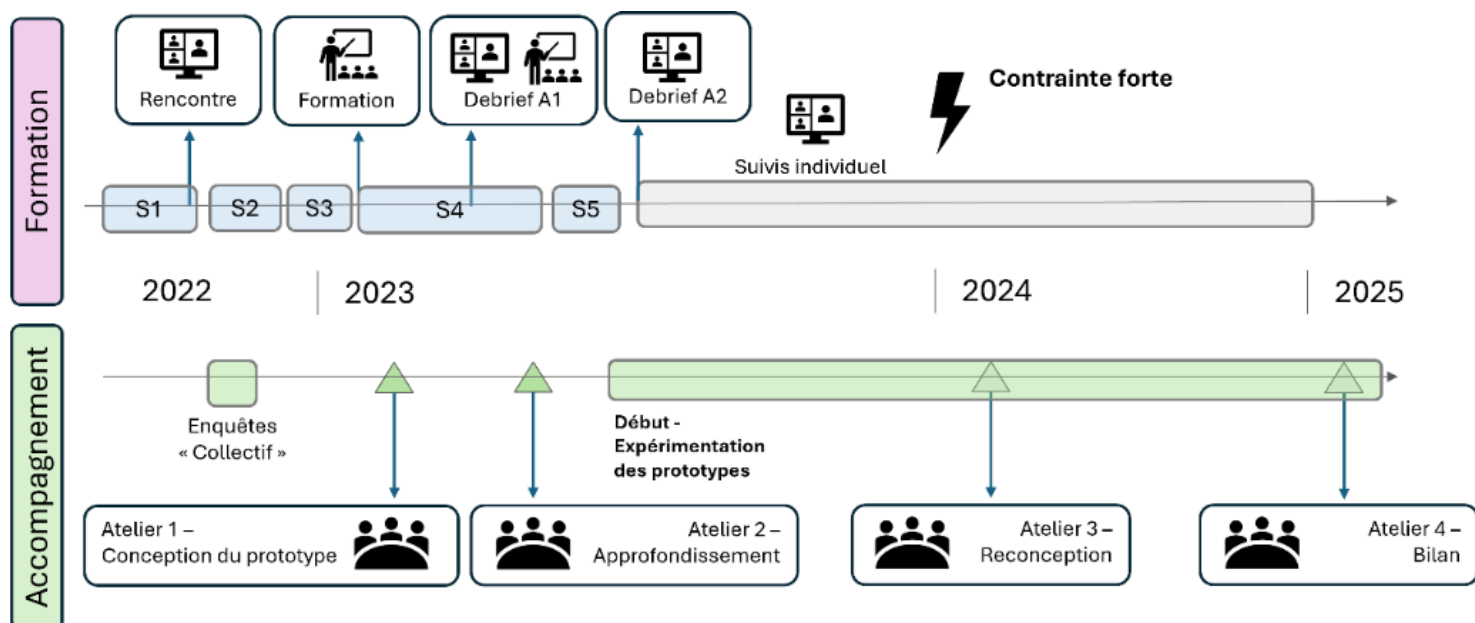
Formation

Rencontre

Formation

Debrief A1

Debrief A2

Contrainte forte

Suivis individuel

S1

S2

S3

S4

S5

2022

2023

2024

2025

Accompagnement

Enquêtes « Collectif »

Début - Expérimentation des prototypes

Atelier 1 – Conception du prototype

Atelier 2 – Approfondissement

Atelier 3 – Reconception

Atelier 4 – Bilan